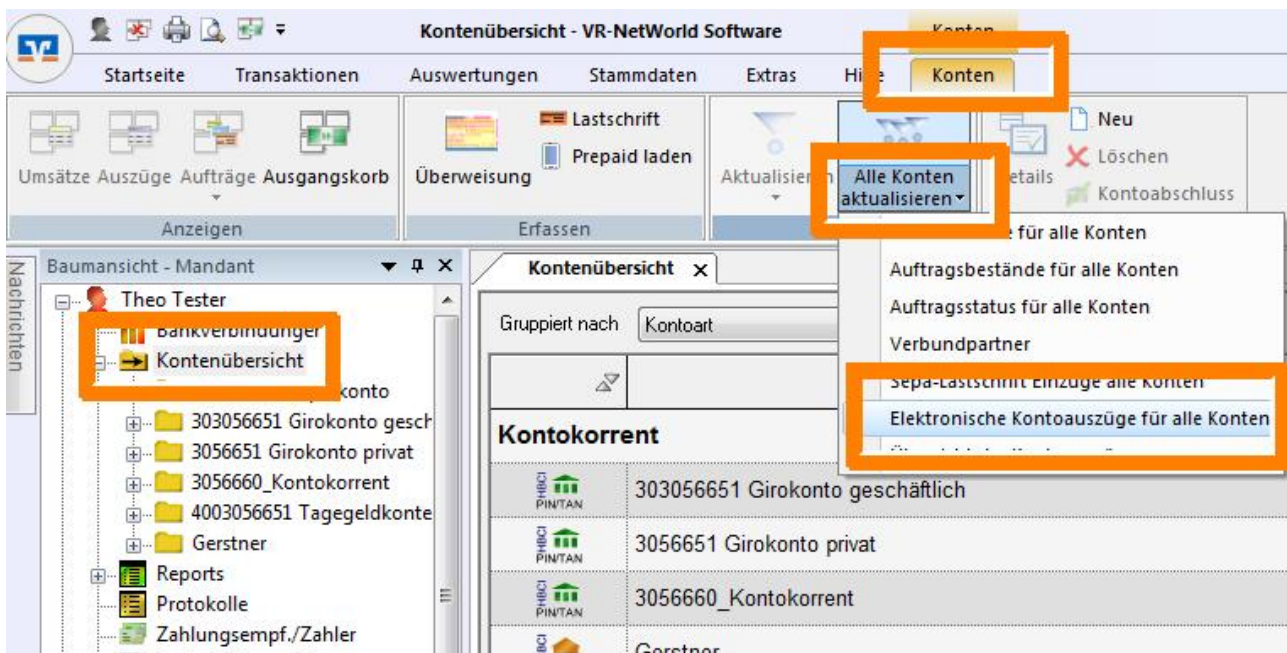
Kontenübersicht - VR-NetWorld Software

Konten

Startseite Transaktionen Auswertungen Stammdaten Extras Hi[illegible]e Konten

Umsätze Auszüge Aufträge Ausgangskorb

Anzeigen

Lastschrift

Prepaid laden

Überweisung

Erfassen

Aktualisieren

Alle Konten aktualisieren

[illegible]etails

Neu

Löschen

Kontoabschluss

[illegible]e für alle Konten

Auftragsbestände für alle Konten

Auftragsstatus für alle Konten

Verbundpartner

Sepa-Lastschrift Einzüge alle Konten

Elektronische Kontoauszüge für alle Konten

Nachrichten

Baumansicht - Mandant

Theo Tester

Bankverbindungen

Kontenübersicht

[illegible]konto

303056651 Girokonto gesch

3056651 Girokonto privat

3056660_Kontokorrent

4003056651 Tagegeldkonte

Gerstner

Reports

Protokolle

Zahlungsempf./Zahler

Kontenübersicht

Gruppiert nach Kontoart

Kontokorrent

HBCI PIN/TAN 303056651 Girokonto geschäftlich

HBCI PIN/TAN 3056651 Girokonto privat

HBCI PIN/TAN 3056660_Kontokorrent

Gerstner